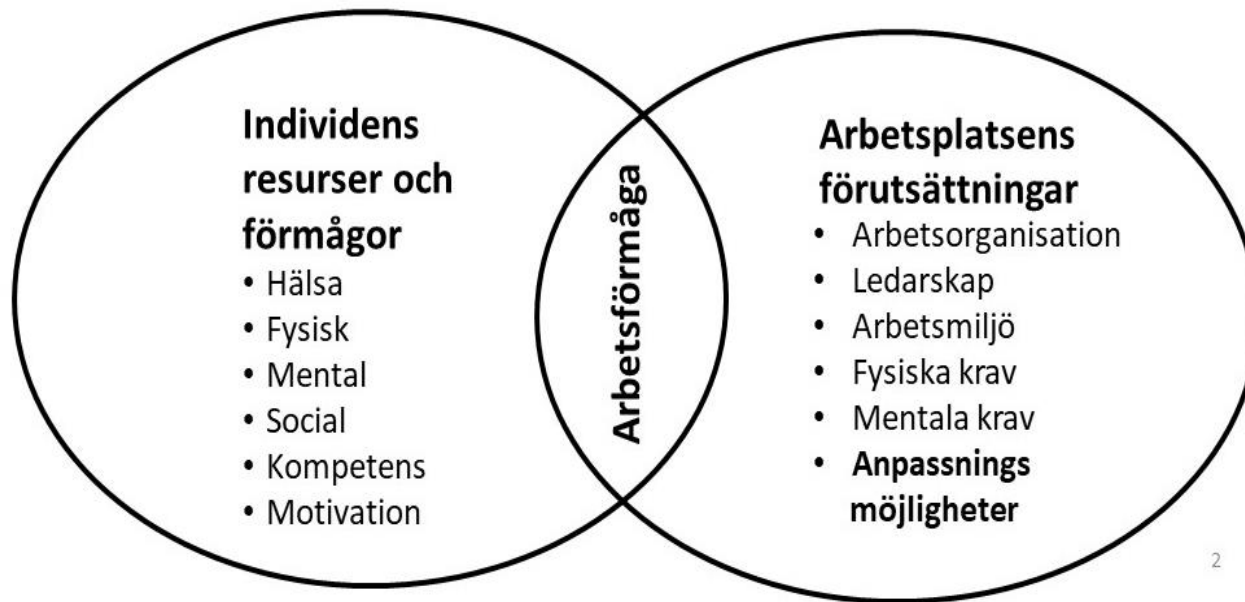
Individens resurser och förmågor
- Hälsa
- Fysisk
- Mental
- Social
- Kompetens
- Motivation

Arbetsförmåga

Arbetsplatsens förutsättningar
- Arbetsorganisation
- Ledarskap
- Arbetsmiljö
- Fysiska krav
- Mentala krav
- **Anpassnings möjligheter**

2